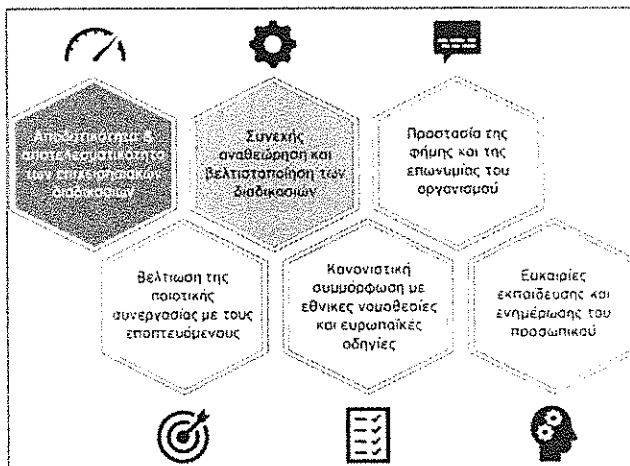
Αποδοτικότητα & αποτελεσματικότητα των επιχειρησιακών διαδικασιών

Συνεχής αναθεώρηση και βελτιστοποίηση των διαδικασιών

Προστασία της φήμης και της επωνυμίας του οργανισμού

Βελτίωση της ποιοτικής συνεργασίας με τους εποπτευόμενους

Κανονιστική συμμόρφωση με εθνικές νομοθεσίες και ευρωπαϊκές οδηγίες

Ευκαιρίες εκπαίδευσης και ενημέρωσης του προσωπικού